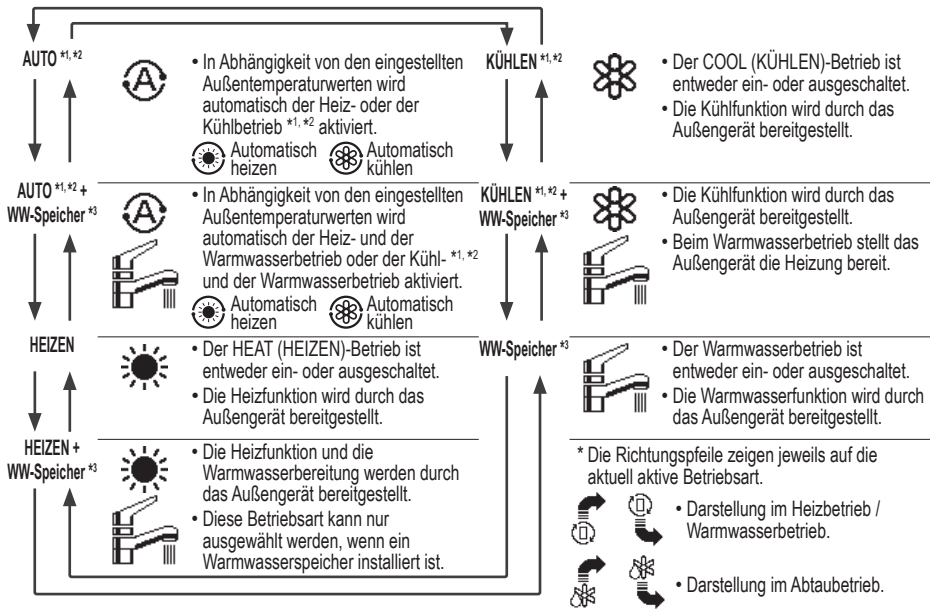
AUTO $^{*1, *2}$

• In Abhängigkeit von den eingestellten Außentemperaturwerten wird automatisch der Heiz- oder der Kühlbetrieb $^{*1, *2}$ aktiviert.

Automatisch heizen Automatisch kühlen

AUTO $^{*1, *2}$ + WW-Speicher $^{*3}$

• In Abhängigkeit von den eingestellten Außentemperaturwerten wird automatisch der Heiz- und der Warmwasserbetrieb oder der Kühl- $^{*1, *2}$ und der Warmwasserbetrieb aktiviert.

Automatisch heizen Automatisch kühlen

HEIZEN

• Der HEAT (HEIZEN)-Betrieb ist entweder ein- oder ausgeschaltet.
• Die Heizfunktion wird durch das Außengerät bereitgestellt.

HEIZEN + WW-Speicher $^{*3}$

• Die Heizfunktion und die Warmwasserbereitung werden durch das Außengerät bereitgestellt.
• Diese Betriebsart kann nur ausgewählt werden, wenn ein Warmwasserspeicher installiert ist.

KÜHLEN $^{*1, *2}$

• Der COOL (KÜHLEN)-Betrieb ist entweder ein- oder ausgeschaltet.
• Die Kühlfunktion wird durch das Außengerät bereitgestellt.

KÜHLEN $^{*1, *2}$ + WW-Speicher $^{*3}$

• Die Kühlfunktion wird durch das Außengerät bereitgestellt.
• Beim Warmwasserbetrieb stellt das Außengerät die Heizung bereit.

WW-Speicher $^{*3}$

• Der Warmwasserbetrieb ist entweder ein- oder ausgeschaltet.
• Die Warmwasserfunktion wird durch das Außengerät bereitgestellt.

* Die Richtungspfeile zeigen jeweils auf die aktuell aktive Betriebsart.

• Darstellung im Heizbetrieb / Warmwasserbetrieb.

• Darstellung im Abtaubetrieb.